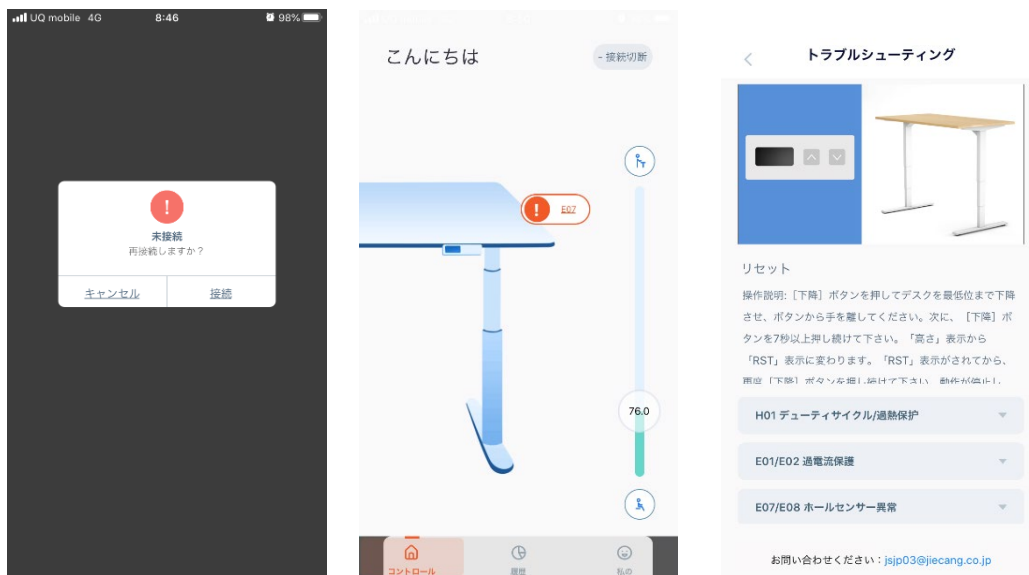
UQ mobile 4G 8:46 98%

!
未接続
再接続しますか？
キャンセル 接続

こんにちは
- 接続切断
! E07
76.0
コントロール 履歴 私の

<
トラブルシューティング

リセット
操作説明: [下降] ボタンを押してデスクを最低位まで下降させ、ボタンから手を離してください。次に、[下降] ボタンを7秒以上押し続けて下さい。「高さ」表示から「RST」表示に変わります。「RST」表示がされてから、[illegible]

H01 デューティサイクル/過熱保护
E01/E02 過電流保護
E07/E08 ホールセンサー異常

お問い合わせください：jsjp03@jiecang.co.jp